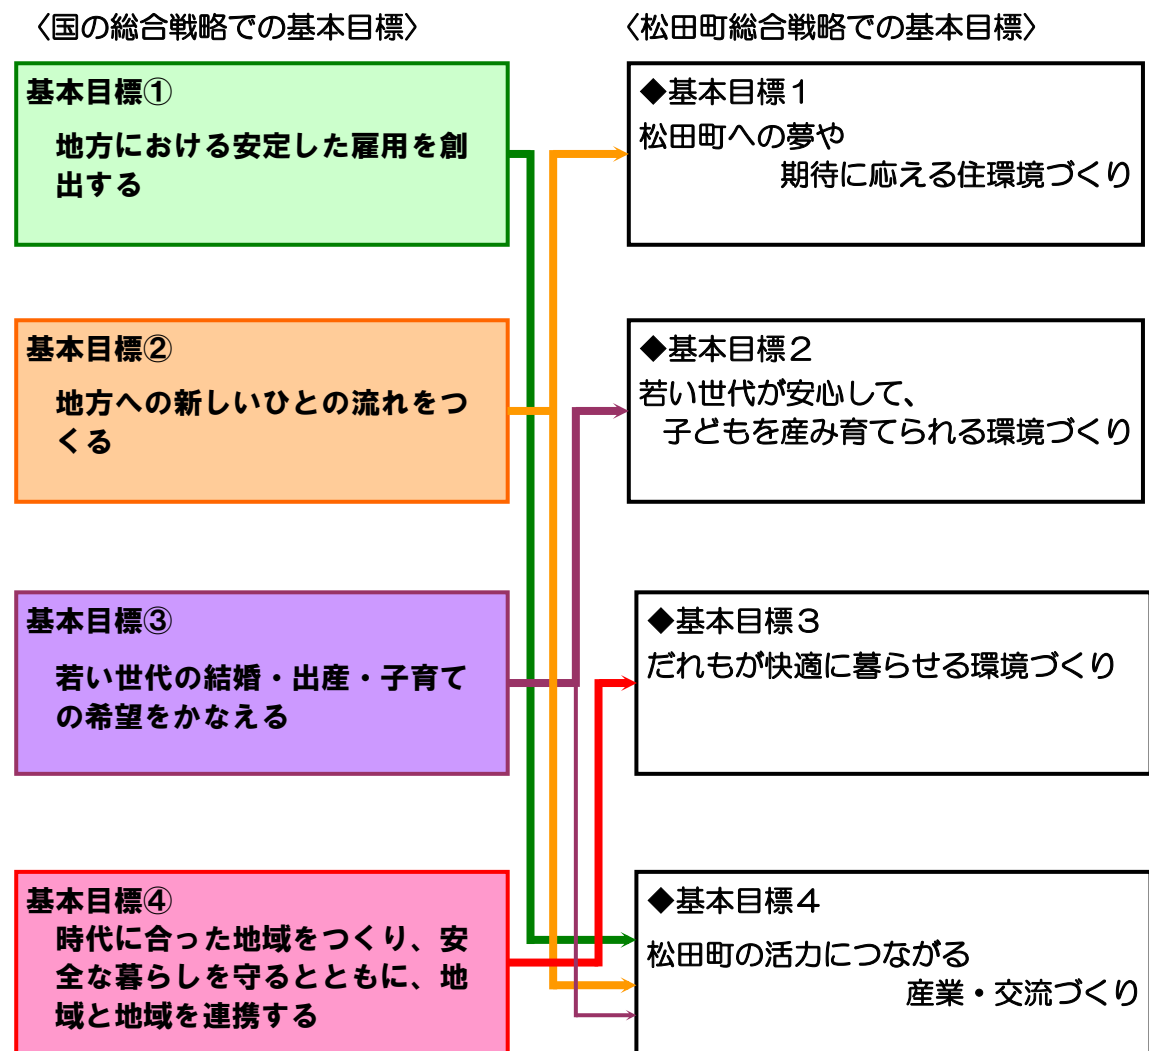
〈国の総合戦略での基本目標〉

〈松田町総合戦略での基本目標〉

基本目標①
地方における安定した雇用を創出する

基本目標②
地方への新しいひとの流れをつくる

基本目標③
若い世代の結婚・出産・子育ての希望をかなえる

基本目標④
時代に合った地域をつくり、安全な暮らしを守るとともに、地域と地域を連携する

◆基本目標１
松田町への夢や
期待に応える住環境づくり

◆基本目標２
若い世代が安心して、
子どもを産み育てられる環境づくり

◆基本目標３
だれもが快適に暮らせる環境づくり

◆基本目標４
松田町の活力につながる
産業・交流づくり